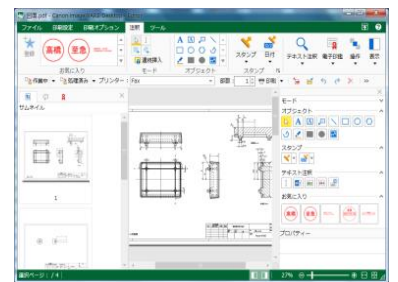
図面.pdf - Canon imageWARE Desktop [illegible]

ファイル　印刷設定　印刷オプション　注釈　ツール

高橋　至急

お気に入り　モード　オブジェクト

スタンプ　日付

スタンプ

テキスト注釈　電子印鑑　操作　表示

作業中　処理済み　プリンター: Fax

部数 1　両面 1

サムネイル

1

モード

オブジェクト

スタンプ

テキスト注釈

お気に入り

高橋　至急

プロパティー

選択ページ: 1 / 4

27%